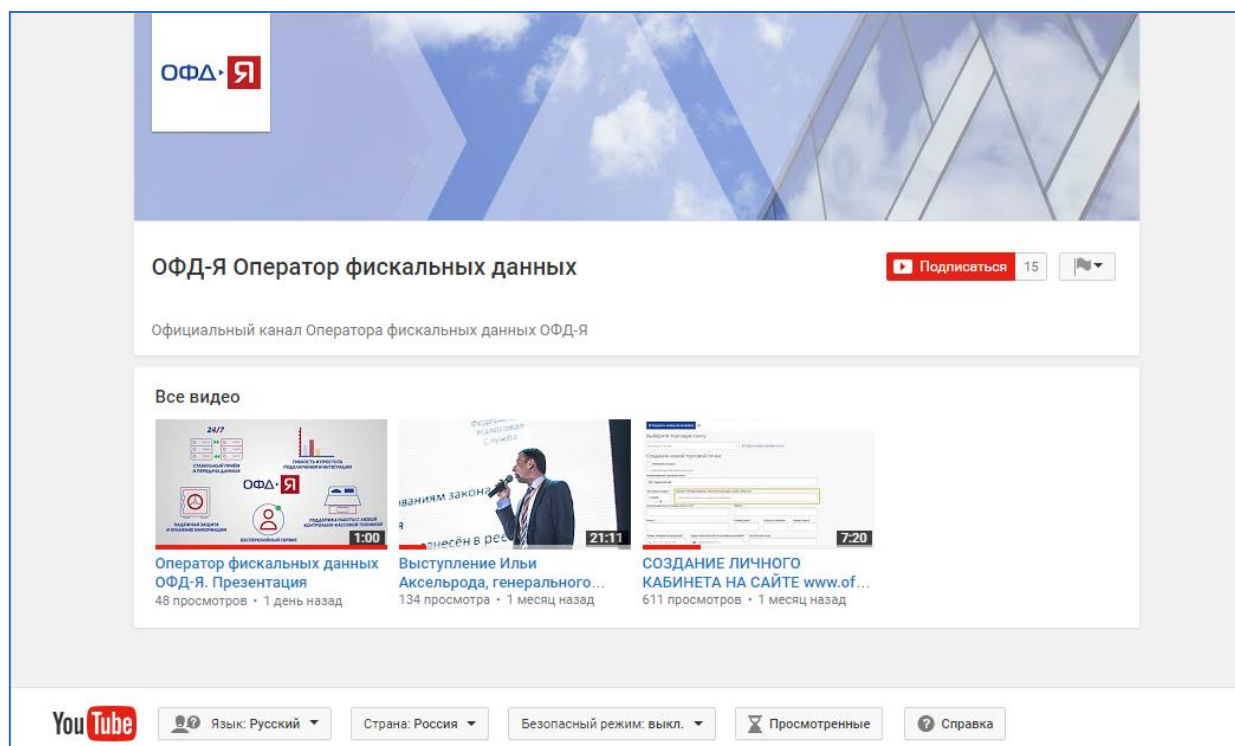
ОФД·Я

ОФД-Я Оператор фискальных данных

Подписаться 15

Официальный канал Оператора фискальных данных ОФД-Я

Все видео

24/7
СТАБИЛЬНЫЙ ПРИЁМ И ПЕРЕДАЧА ДАННЫХ
ГИБКОСТЬ И ПРОСТОТА ПОДКЛЮЧЕНИЯ И ИНТЕГРАЦИИ
ОФД·Я
НАДЕЖНАЯ ЗАЩИТА И ХРАНЕНИЕ ИНФОРМАЦИИ
БЕСПЕРЕБОЙНЫЙ СЕРВИС
ПОДДЕРЖКА РАБОТЫ С ЛЮБОЙ КОНТРОЛЬНО-КАССОВОЙ ТЕХНИКОЙ
1:00
Оператор фискальных данных ОФД-Я. Презентация
48 просмотров • 1 день назад

Федеральная Налоговая Служба
ваниям закона
несён в рее
21:11
Выступление Ильи Аксельрода, генерального...
134 просмотра • 1 месяц назад

Выберите торговую точку
Создание новой торговой точки
7:20
СОЗДАНИЕ ЛИЧНОГО КАБИНЕТА НА САЙТЕ www.of...
611 просмотров • 1 месяц назад

You Tube
Язык: Русский
Страна: Россия
Безопасный режим: выкл.
Просмотренные
Справка